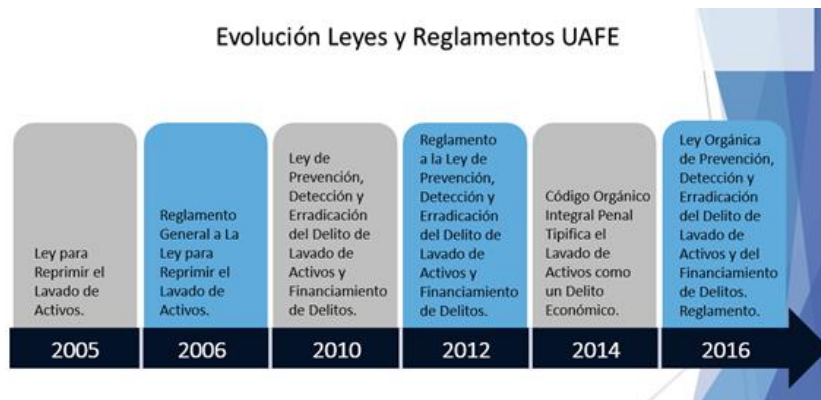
Evolución Leyes y Reglamentos UAFE

Ley para Reprimir el Lavado de Activos.

Reglamento General a La Ley para Reprimir el Lavado de Activos.

Ley de Prevención, Detección y Erradicación del Delito de Lavado de Activos y Financiamiento de Delitos.

Reglamento a la Ley de Prevención, Detección y Erradicación del Delito de Lavado de Activos y Financiamiento de Delitos.

Código Orgánico Integral Penal Tipifica el Lavado de Activos como un Delito Económico.

Ley Orgánica de Prevención, Detección y Erradicación del Delito de Lavado de Activos y del Financiamiento de Delitos. Reglamento.

2005

2006

2010

2012

2014

2016